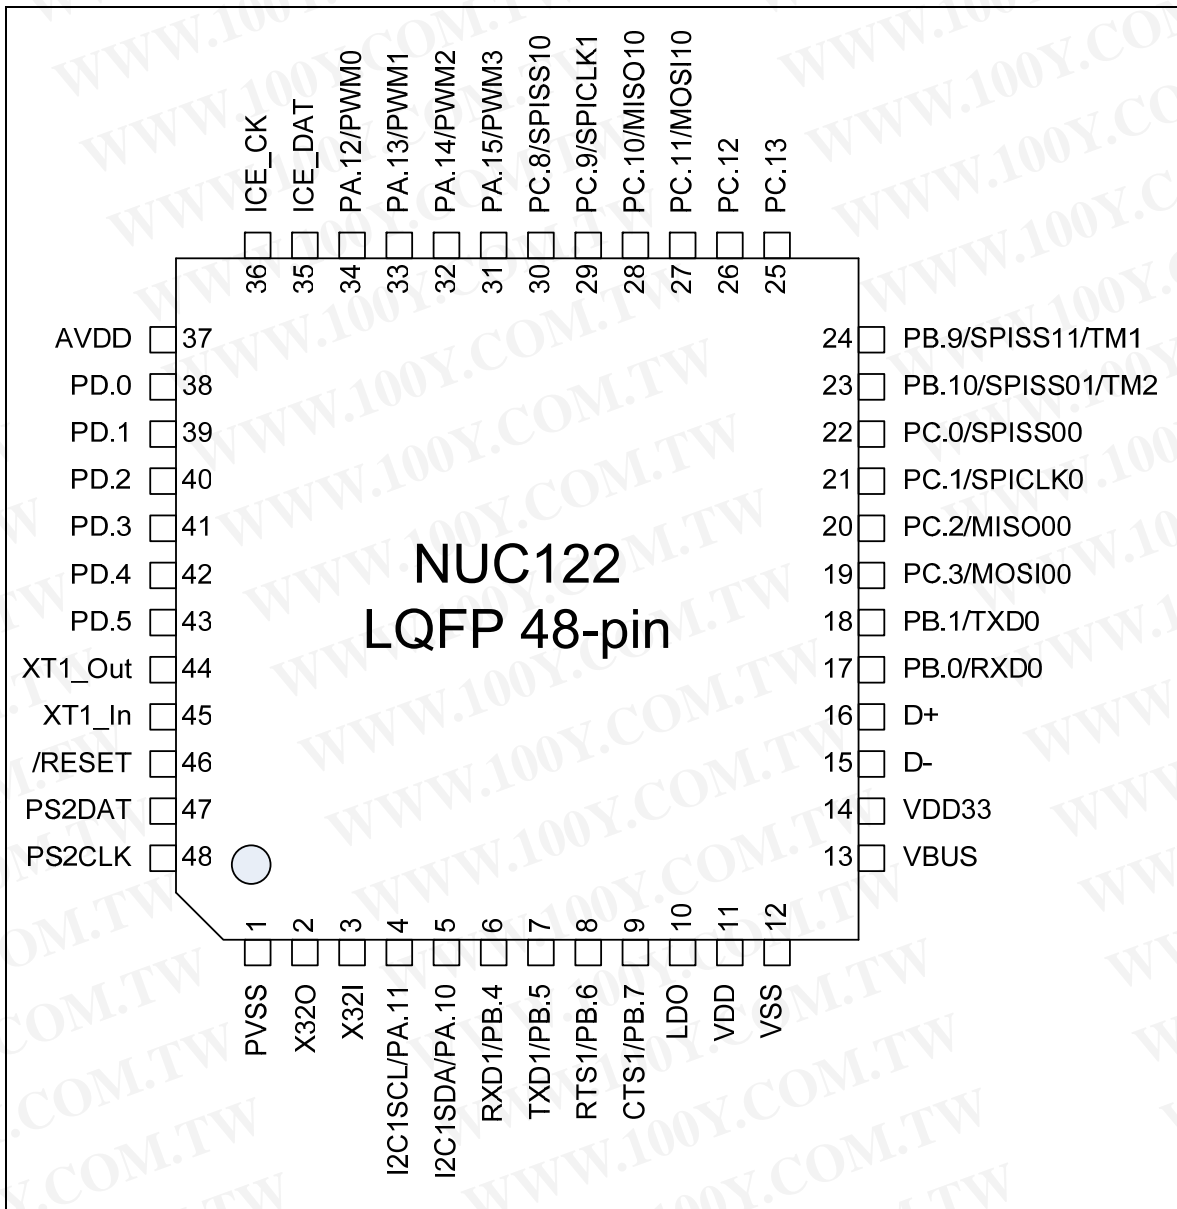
ICE_CK 36
ICE_DAT 35
PA.12/PWM0 34
PA.13/PWM1 33
PA.14/PWM2 32
PA.15/PWM3 31
PC.8/SPISS10 30
PC.9/SPICLK1 29
PC.10/MISO10 28
PC.11/MOSI10 27
PC.12 26
PC.13 25

AVDD 37
PD.0 38
PD.1 39
PD.2 40
PD.3 41
PD.4 42
PD.5 43
XT1_Out 44
XT1_In 45
/RESET 46
PS2DAT 47
PS2CLK 48

NUC122
LQFP 48-pin

24 PB.9/SPISS11/TM1
23 PB.10/SPISS01/TM2
22 PC.0/SPISS00
21 PC.1/SPICLK0
20 PC.2/MISO00
19 PC.3/MOSI00
18 PB.1/TXD0
17 PB.0/RXD0
16 D+
15 D-
14 VDD33
13 VBUS

1 PVSS
2 X32O
3 X32I
4 I2C1SCL/PA.11
5 I2C1SDA/PA.10
6 RXD1/PB.4
7 TXD1/PB.5
8 RTS1/PB.6
9 CTS1/PB.7
10 LDO
11 VDD
12 VSS

WWW.100Y.COM.TW